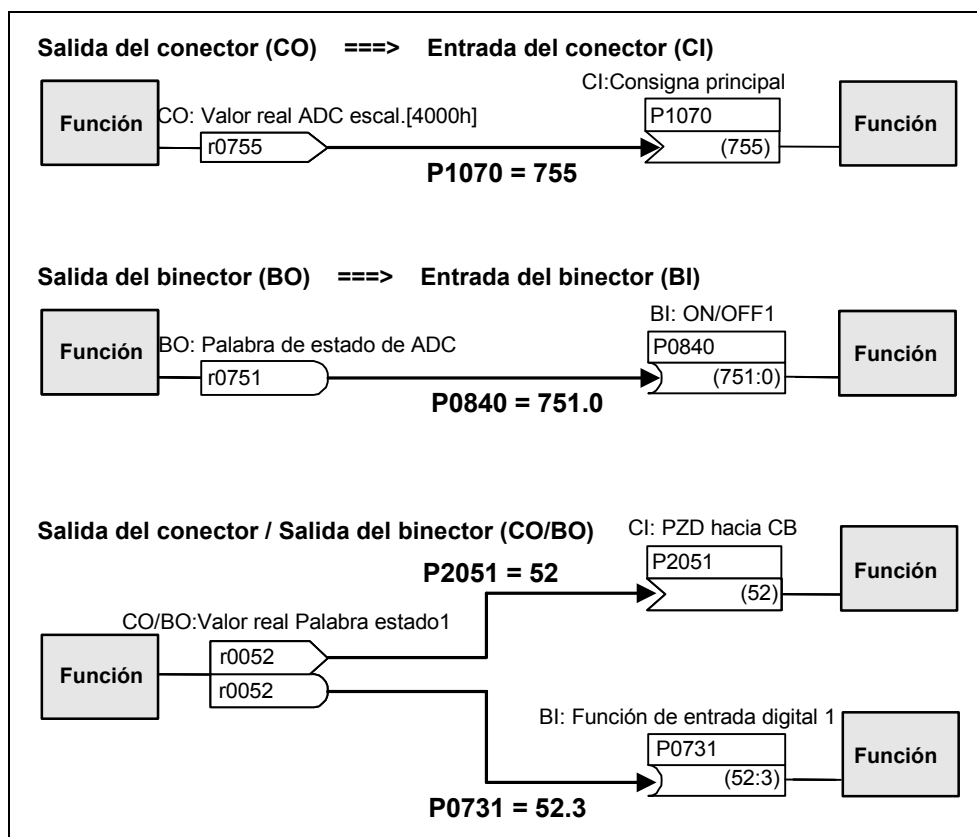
Salida del conector (CO) ===> Entrada del conector (CI)

Función

CO: Valor real ADC escal.[4000h]

r0755

CI:Consigna principal

P1070

(755)

Función

P1070 = 755

Salida del binector (BO) ===> Entrada del binector (BI)

Función

BO: Palabra de estado de ADC

r0751

BI: ON/OFF1

P0840

(751:0)

Función

P0840 = 751.0

Salida del conector / Salida del binector (CO/BO)

CI: PZD hacia CB

P2051 = 52

P2051

(52)

Función

CO/BO:Valor real Palabra estado1

Función

r0052

r0052

BI: Función de entrada digital 1

P0731

(52:3)

Función

P0731 = 52.3